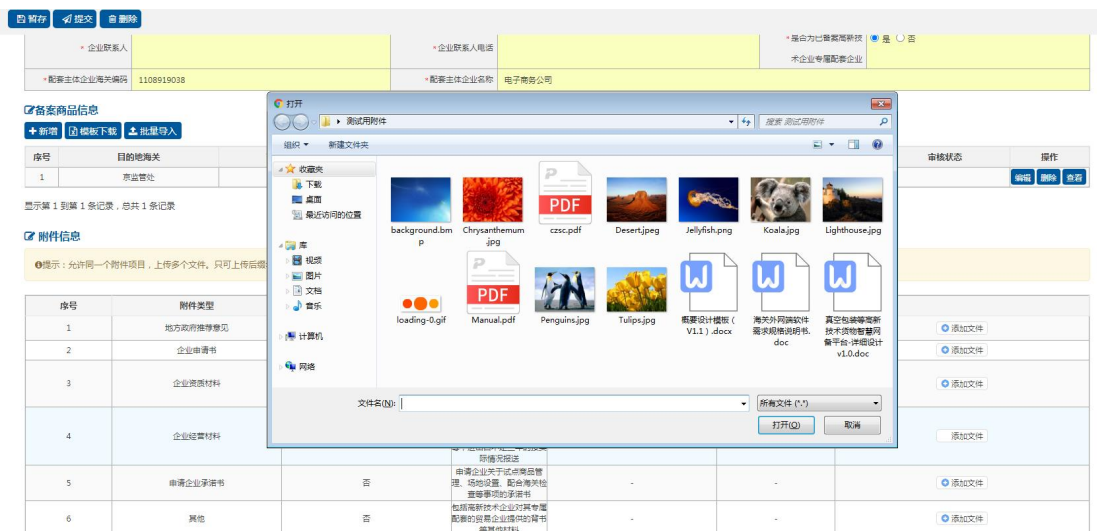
暂存 提交 删除

* 企业联系人
* 企业联系人电话
* 是否为已备案高新技术企业专属配套企业 ● 是 ○ 否
* 配套主体企业海关编码 1108919038
* 配套主体企业名称 电子商务公司

备案商品信息
+ 新增 模板下载 批量导入

| 序号 | 目的地海关 | 审核状态 | 操作 |
|---|---|---|---|
| 1 | 京监管处 | | 编辑 删除 查看 |

显示第 1 到第 1 条记录，总共 1 条记录

附件信息
提示：允许同一个附件项目，上传多个文件。只可上传后缀

| 序号 | 附件类型 | | | | | |
|---|---|---|---|---|---|---|
| 1 | 地方政府推荐意见 | | | | | 添加文件 |
| 2 | 企业申请书 | | | | | 添加文件 |
| 3 | 企业资质材料 | | | | | 添加文件 |
| 4 | 企业经营材料 | | 际情况报送 | | | 添加文件 |
| 5 | 申请企业承诺书 | 否 | 申请企业关于试点商品管理、场地设置、配合海关检查等事项的承诺书 | - | - | 添加文件 |
| 6 | 其他 | 否 | 包括高新技术企业对其专属配套的贸易企业提供的背书 | - | - | 添加文件 |

打开
测试用附件
搜索 测试用附件
组织 ▾ 新建文件夹
收藏夹
下载
桌面
最近访问的位置
库
视频
图片
文档
音乐
计算机
网络
background.bmp
Chrysanthemum.jpg
PDF
czsc.pdf
Desert.jpeg
Jellyfish.png
Koala.jpg
Lighthouse.jpg
loading-0.gif
PDF
Manual.pdf
Penguins.jpg
Tulips.jpg
W
概要设计模板（V1.1）.docx
W
海关外网端软件需求规格说明书.doc
W
真空包装等高新技术货物智慧网备平台-详细设计v1.0.doc
文件名(N):
所有文件 (*.*)
打开(O)
取消